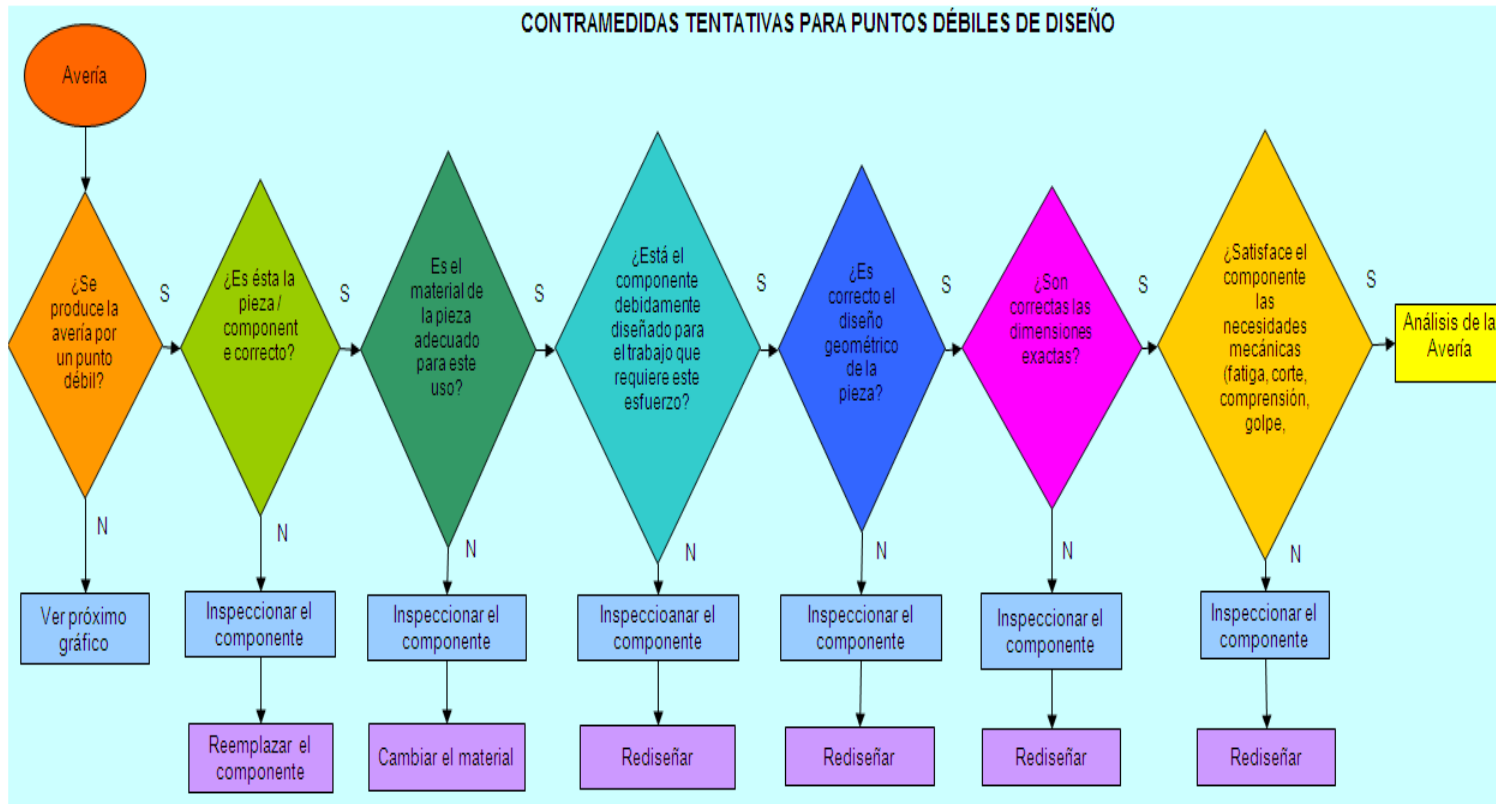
CONTRAMEDIDAS TENTATIVAS PARA PUNTOS DÉBILES DE DISEÑO

Avería

¿Se produce la avería por un punto débil?

S

N

Ver próximo gráfico

¿Es ésta la pieza / component e correcto?

S

N

Inspeccionar el componente

Reemplazar el componente

Es el material de la pieza adecuado para este uso?

S

N

Inspeccionar el componente

Cambiar el material

¿Está el componente debidamente diseñado para el trabajo que requiere este esfuerzo?

S

N

Inspeccioanar el componente

Rediseñar

¿Es correcto el diseño geométrico de la pieza?

S

N

Inspeccionar el componente

Rediseñar

¿Son correctas las dimensiones exactas?

S

N

Inspeccionar el componente

Rediseñar

¿Satisface el componente las necesidades mecánicas (fatiga, corte, comprensión, golpe,

S

N

Inspeccionar el componente

Rediseñar

Análisis de la Avería